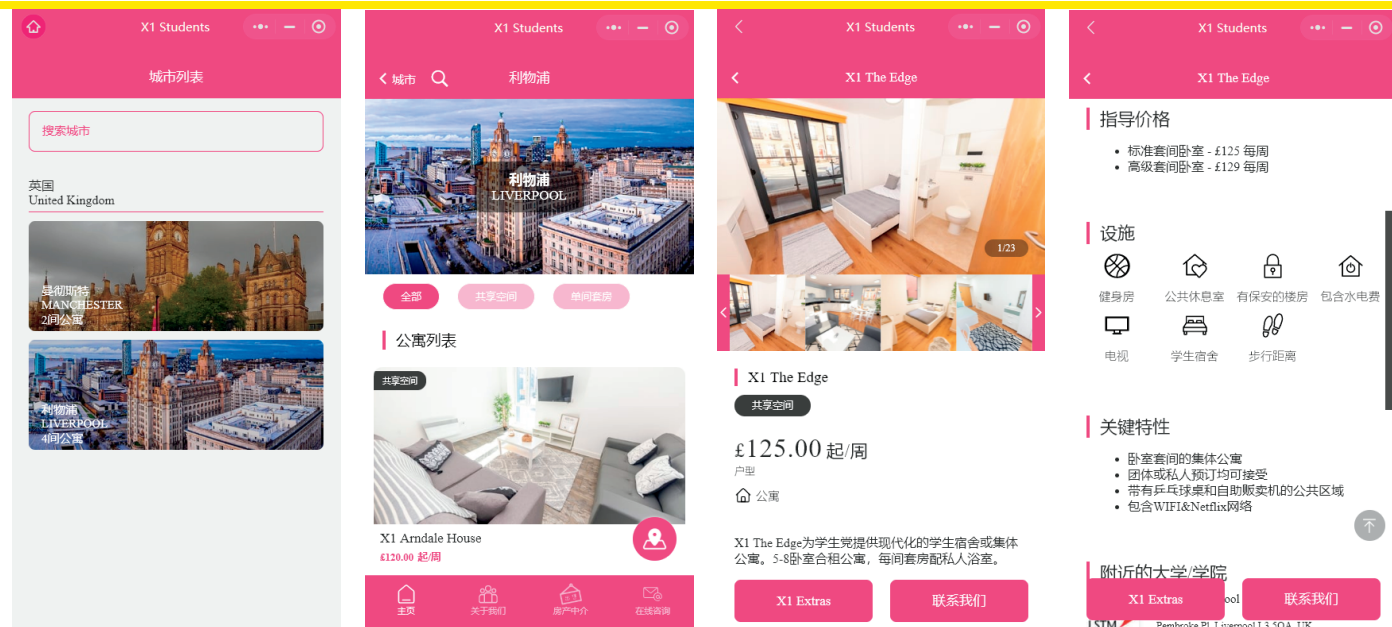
X1 Students

城市列表

搜索城市

英国
United Kingdom

曼彻斯特
MANCHESTER
2间公寓

利物浦
LIVERPOOL
4间公寓

X1 Students

城市

利物浦

利物浦
LIVERPOOL

全部 共享空间 单间套房

公寓列表

共享空间

X1 Arndale House
£120.00 起/周

主页 关于我们 房产中介 在线咨询

X1 Students

X1 The Edge

1/23

X1 The Edge

共享空间

£125.00 起/周
户型

公寓

X1 The Edge为学生党提供现代化的学生宿舍或集体公寓。5-8卧室合租公寓，每间套房配私人浴室。

X1 Extras 联系我们

X1 Students

X1 The Edge

指导价格

- 标准套间卧室 - £125 每周
- 高级套间卧室 - £129 每周

设施

健身房 公共休息室 有保安的楼房 包含水电费
电视 学生宿舍 步行距离

关键特性

- 卧室套间的集体公寓
- 团体或私人预订均可接受
- 带有乒乓球桌和自助贩卖机的公共区域
- 包含WIFI&Netflix网络

附近的大学/学院

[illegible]ool
Pembroke Pl, Liverpool L3 5QA, UK

X1 Extras 联系我们